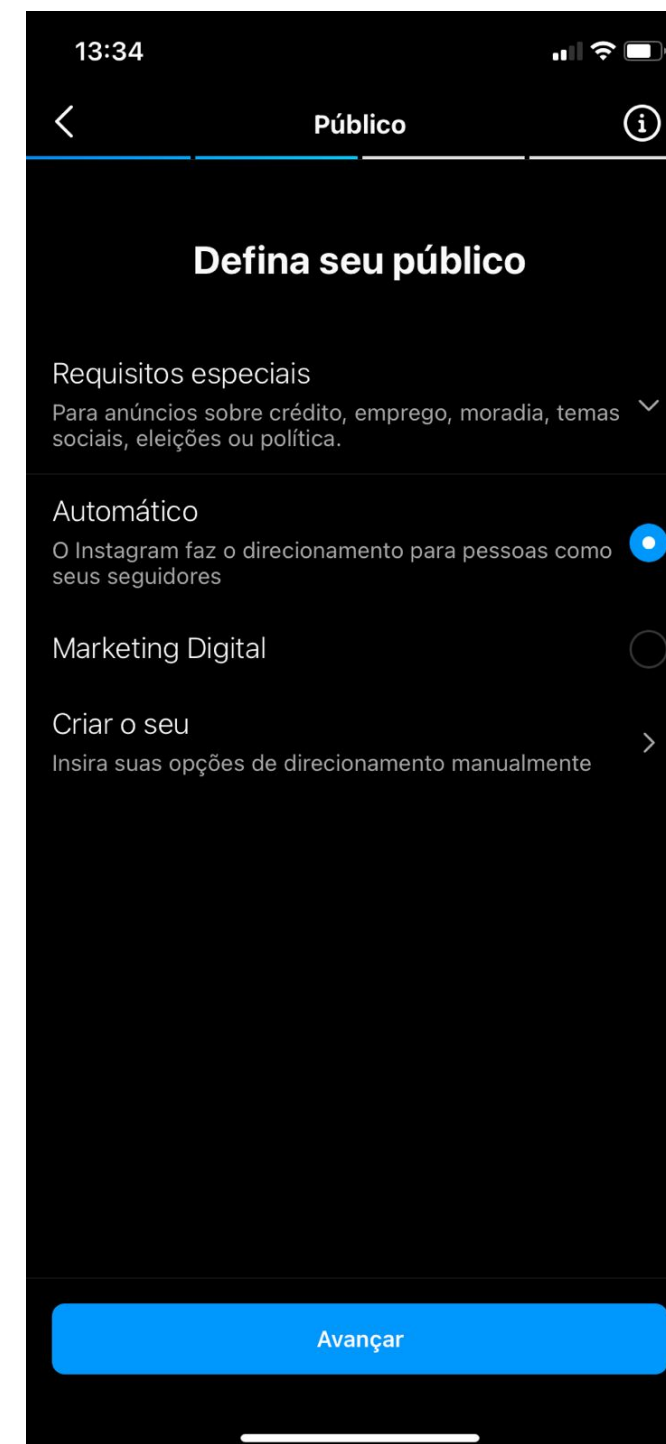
13:34

Público

Defina seu público

Requisitos especiais
Para anúncios sobre crédito, emprego, moradia, temas sociais, eleições ou política.

Automático
O Instagram faz o direcionamento para pessoas como seus seguidores

Marketing Digital

Criar o seu
Insira suas opções de direcionamento manualmente

Avançar